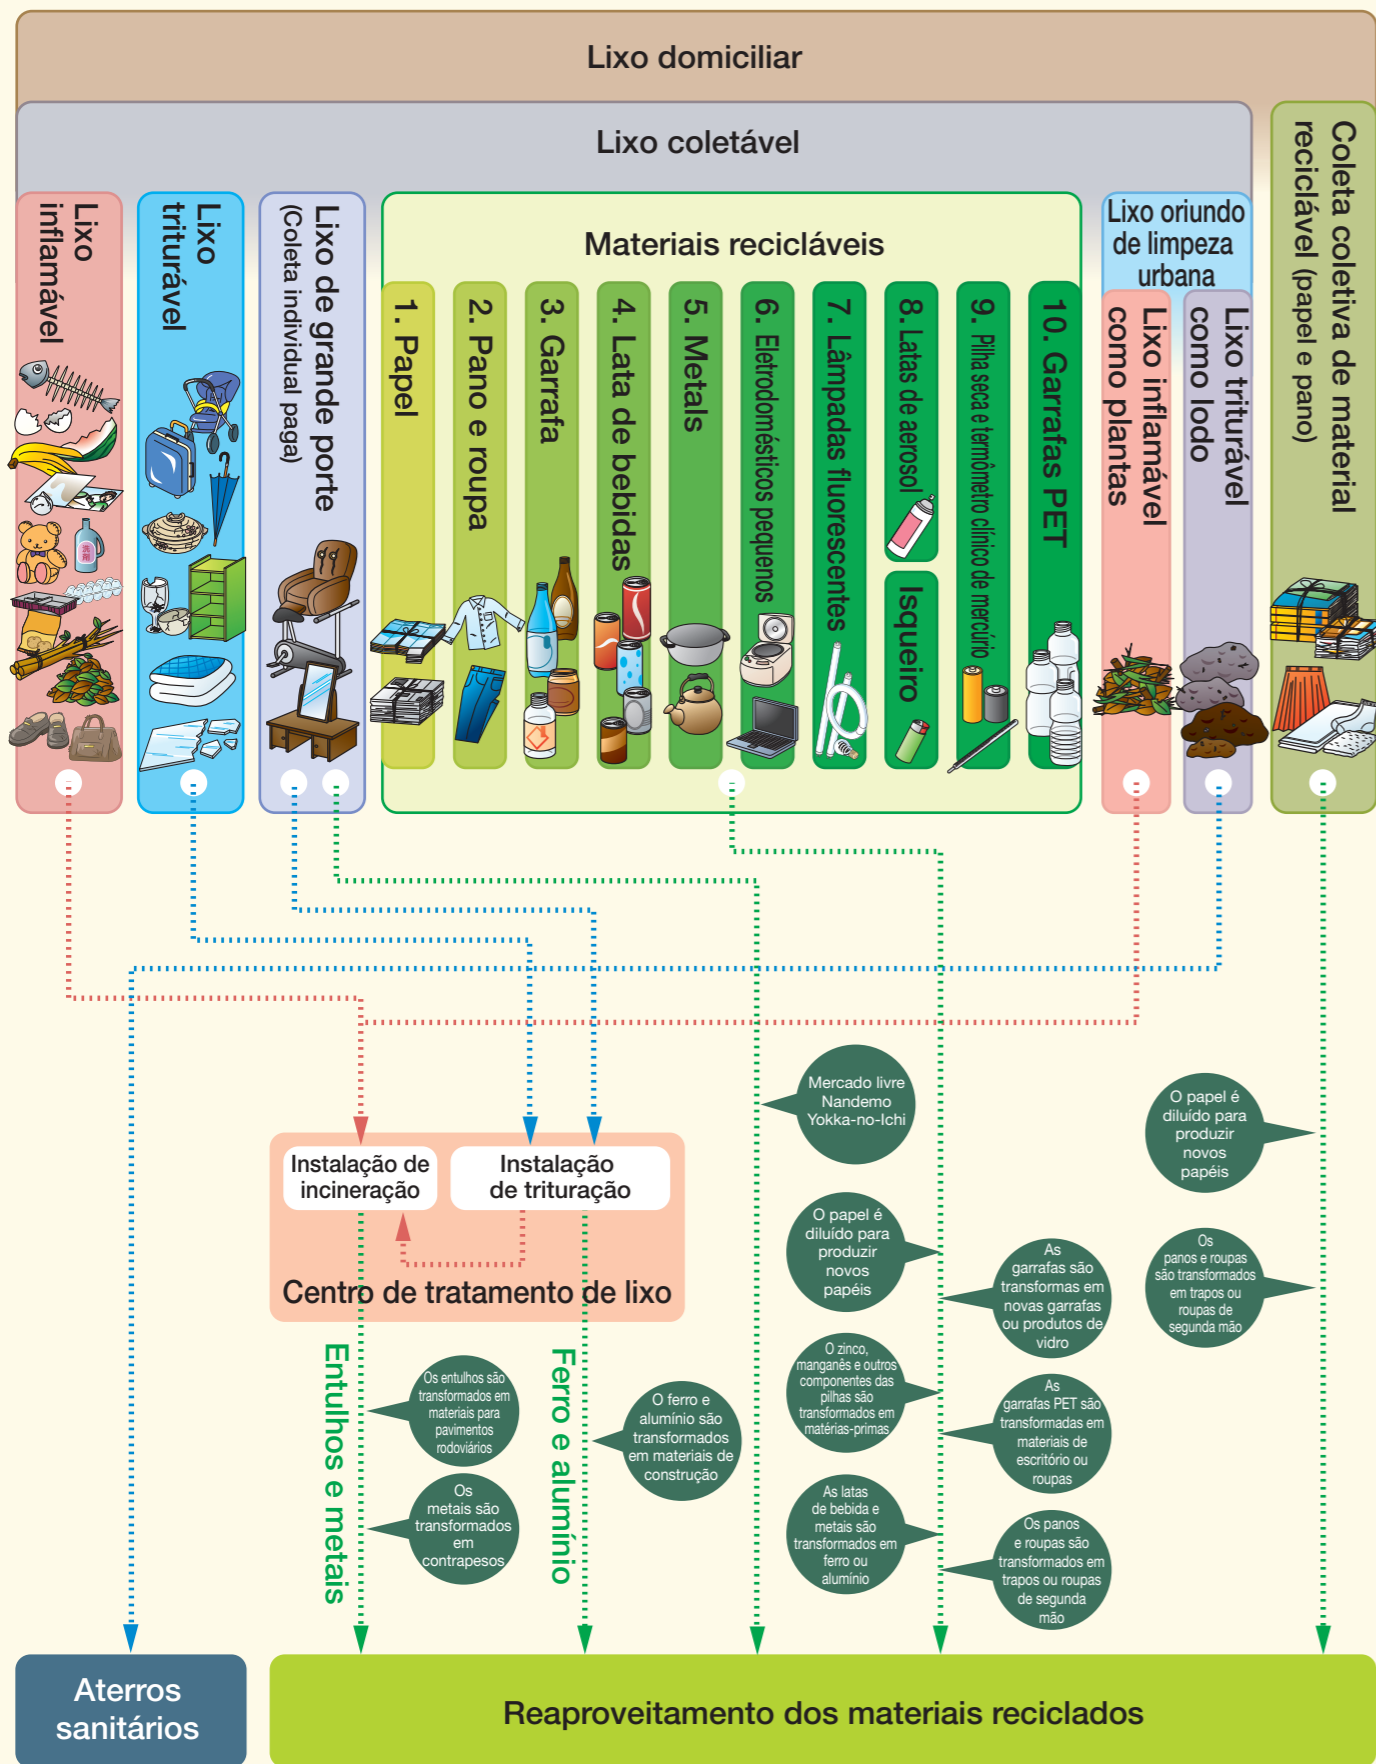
Lixo domiciliar

Lixo coletável

Lixo inflamável

Lixo triturável

Lixo de grande porte (Coleta individual paga)

Materiais recicláveis

1. Papel

2. Pano e roupa

3. Garrafa

4. Lata de bebidas

5. Metals

6. Eletrodomésticos pequenos

7. Lâmpadas fluorescentes

8. Latas de aerosol

Isqueiro

9. Pilha seca e termômetro clínico de mercúrio

10. Garrafas PET

Lixo oriundo de limpeza urbana

Lixo inflamável como plantas

Lixo triturável como lodo

Coleta coletiva de material reciclável (papel e pano)

Mercado livre Nandemo Yokka-no-Ichi

O papel é diluído para produzir novos papéis

O papel é diluído para produzir novos papéis

As garrafas são transformas em novas garrafas ou produtos de vidro

Os panos e roupas são transformados em trapos ou roupas de segunda mão

O zinco, manganês e outros componentes das pilhas são transformados em matérias-primas

As garrafas PET são transformadas em materiais de escritório ou roupas

As latas de bebida e metais são transformados em ferro ou alumínio

Os panos e roupas são transformados em trapos ou roupas de segunda mão

Instalação de incineração

Instalação de trituração

Centro de tratamento de lixo

Entulhos e metais

Ferro e alumínio

Os entulhos são transformados em materiais para pavimentos rodoviários

Os metais são transformados em contrapesos

O ferro e alumínio são transformados em materiais de construção

Aterros sanitários

Reaproveitamento dos materiais reciclados